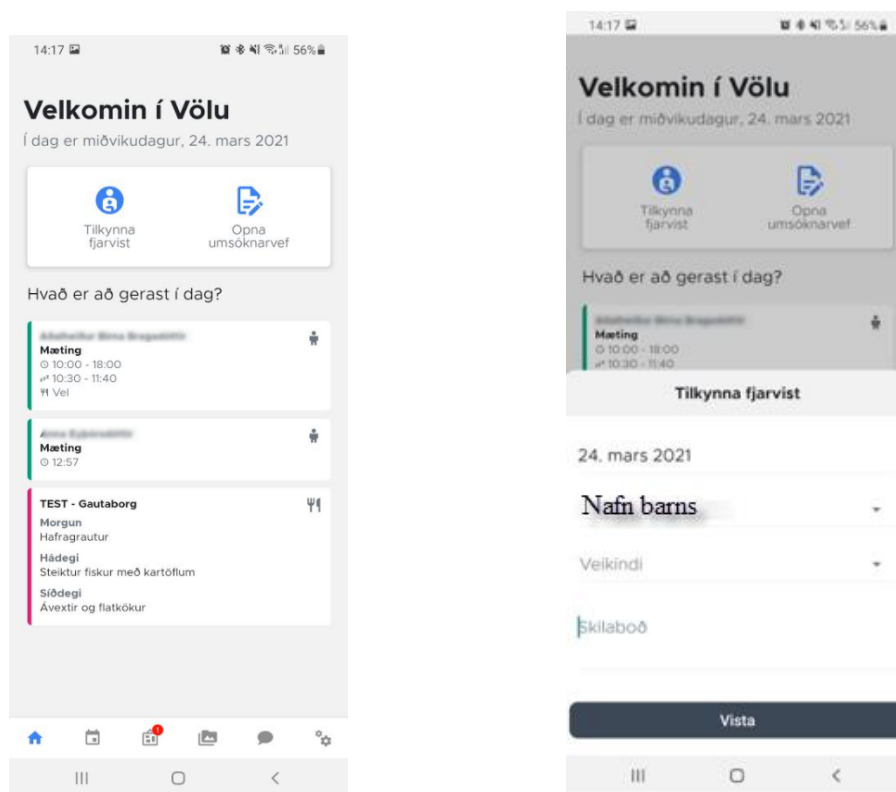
14:17

56%

Velkomin í Völu

Í dag er miðvikudagur, 24. mars 2021

Tilkynna fjarvist

Opna umsóknarvef

Hvað er að gerast í dag?

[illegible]
Mæting
10:00 - 18:00
10:30 - 11:40
Vel

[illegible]
Mæting
12:57

TEST - Gautaborg
Morgun
Hafragrautur
Hádegi
Steiktur fiskur með kartöflum
Síðdegi
Ávextir og flatkökur

1

14:17

56%

Velkomin í Völu

Í dag er miðvikudagur, 24. mars 2021

Tilkynna fjarvist

Opna umsóknarvef

Hvað er að gerast í dag?

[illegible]
Mæting
10:00 - 18:00
10:30 - 11:40

Tilkynna fjarvist

24. mars 2021

Nafn barns

Veikindi

Skilaboð

Vista